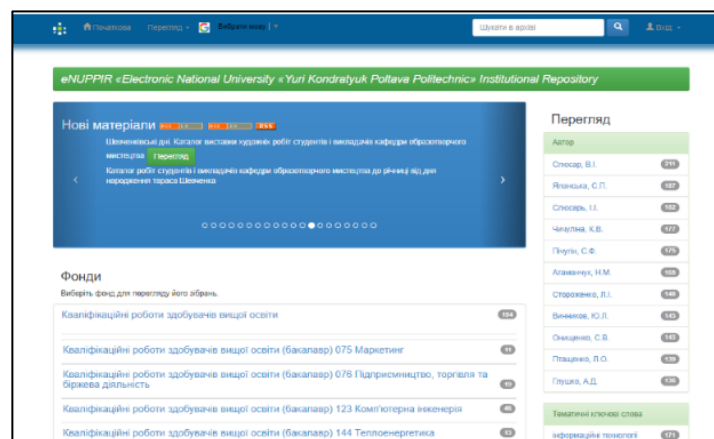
Початкова Перегляд Вибрати мову Шукати в архіві Вхід

eNUPPIR «Electronic National University «Yuri Kondratyuk Poltava Polytechnic» Institutional Repository

Нові матеріали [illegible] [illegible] RSS

Шевченківські дні. Каталог виставки художніх робіт студентів і викладачів кафедри образотворчого мистецтва Перегляд

Каталог робіт студентів і викладачів кафедри образотворчого мистецтва до річниці від дня народження тараса Шевченка

Фонди

Виберіть фонд для перегляду його зібрань.

Кваліфікаційні роботи здобувачів вищої освіти 184

Кваліфікаційні роботи здобувачів вищої освіти (бакалавр) 075 Маркетинг 11

Кваліфікаційні роботи здобувачів вищої освіти (бакалавр) 076 Підприємництво, торгівля та біржева діяльність 10

Кваліфікаційні роботи здобувачів вищої освіти (бакалавр) 123 Комп'ютерна інженерія 46

Кваліфікаційні роботи здобувачів вищої освіти (бакалавр) 144 Теплоенергетика 13

Перегляд

Автор

Слюсар, В.І. 211
Яланська, С.П. 187
Слюсарь, І.І. 182
Чичуліна, К.В. 177
Пічугін, С.Ф. 175
Агаманчук, Н.М. 168
Стороженко, Л.І. 148
Винников, Ю.Л. 143
Онищенко, С.В. 143
Птащенко, Л.О. 139
Глушко, А.Д. 136

Тематичні ключові слова

інформаційні технології 171